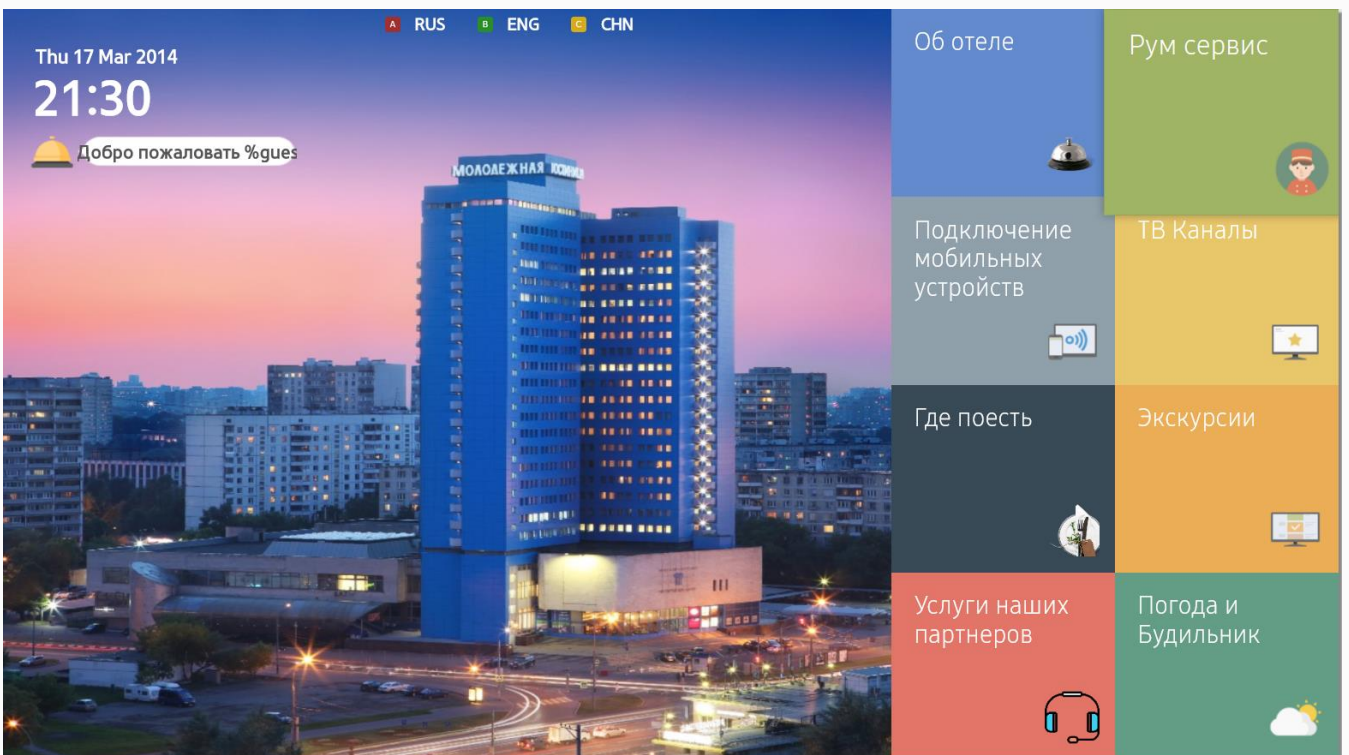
A RUS B ENG C CHN

Thu 17 Mar 2014
21:30
Добро пожаловать %gues

МОЛОДЕЖНАЯ

Об отеле

Рум сервис

Подключение мобильных устройств

ТВ Каналы

Где поесть

Экскурсии

Услуги наших партнеров

Погода и Будильник